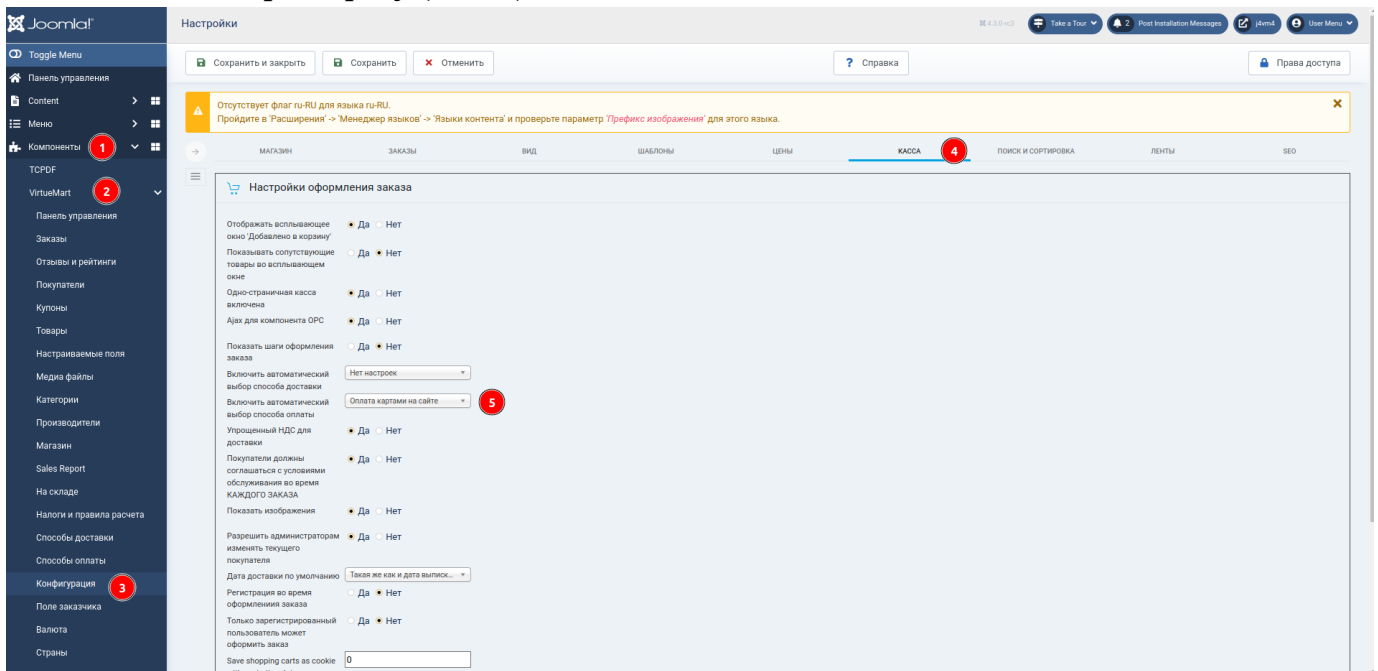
Joomla!
Настройки
4.3.0-rc3 Take a Tour 2 Post Installation Messages j4vm4 User Menu

Toggle Menu
Панель управления
Content
Меню
Компоненты 1
TCPDF
VirtueMart 2
Панель управления
Заказы
Отзывы и рейтинги
Покупатели
Купоны
Товары
Настраиваемые поля
Медиа файлы
Категории
Производители
Магазин
Sales Report
На складе
Налоги и правила расчета
Способы доставки
Способы оплаты
Конфигурация 3
Поле заказчика
Валюта
Страны

Сохранить и закрыть
Сохранить
Отменить
Справка
Права доступа

Отсутствует флаг ru-RU для языка ru-RU.
Пройдите в 'Расширения' -> 'Менеджер языков' -> 'Языки контента' и проверьте параметр 'Префикс изображения' для этого языка.

МАГАЗИН
ЗАКАЗЫ
ВИД
ШАБЛОНЫ
ЦЕНЫ
КАССА 4
ПОИСК И СОРТИРОВКА
ЛЕНТЫ
SEO

Настройки оформления заказа

Отображать всплывающее окно 'Добавлено в корзину' Да Нет
Показывать сопутствующие товары во всплывающем окне Да Нет
Одно-страничная касса включена Да Нет
Ajax для компонента OPC Да Нет
Показать шаги оформления заказа Да Нет
Включить автоматический выбор способа доставки Нет настроек
Включить автоматический выбор способа оплаты Оплата картами на сайте 5
Упрощенный НДС для доставки Да Нет
Покупатели должны соглашаться с условиями обслуживания во время КАЖДОГО ЗАКАЗА Да Нет
Показать изображения Да Нет
Разрешить администраторам изменять текущего покупателя Да Нет
Дата доставки по умолчанию Такая же как и дата выписк...
Регистрация во время оформления заказа Да Нет
Только зарегистрированный пользователь может оформить заказ Да Нет
Save shopping carts as cookie 0